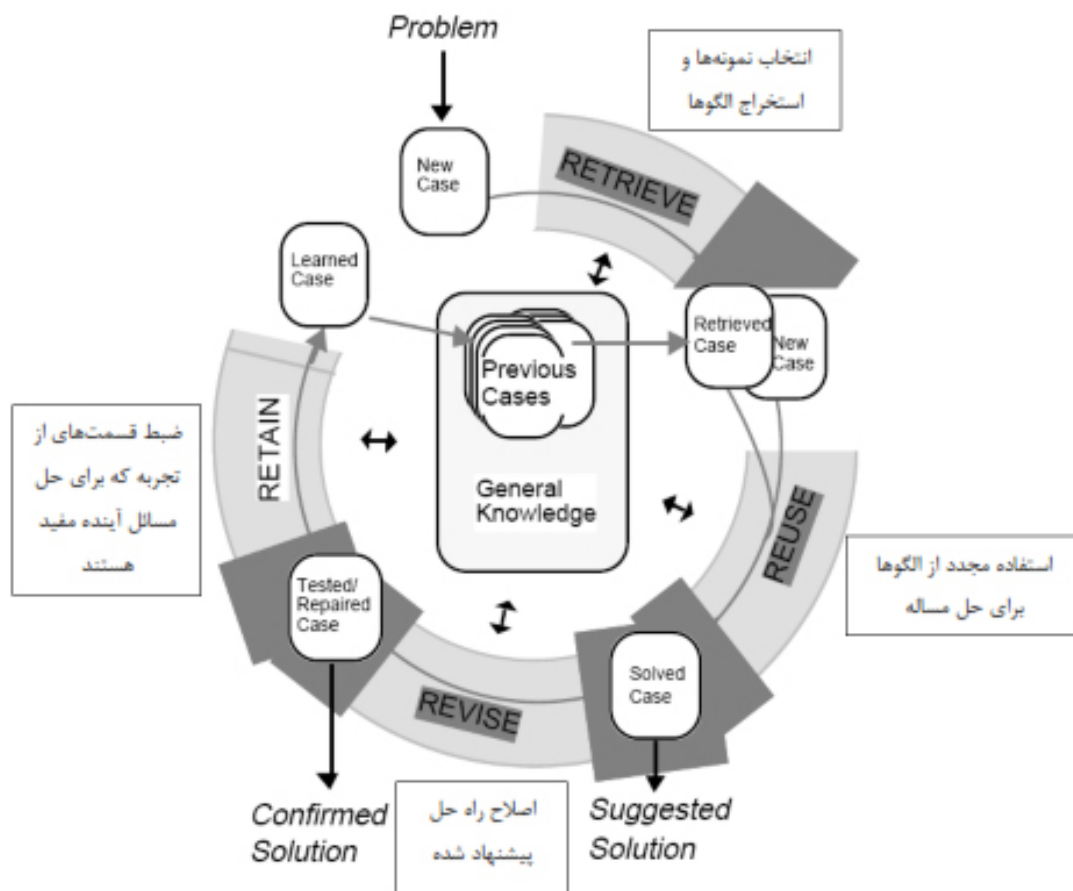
Problem

انتخاب نمونه‌ها و استخراج الگوها

New Case

RETRIEVE

Learned Case

Retrieved Case

New Case

Previous Cases

General Knowledge

ضبط قسمت‌های از تجربه که برای حل مسائل آینده مفید هستند

RETAIN

REUSE

استفاده مجدد از الگوها برای حل مساله

Tested/ Repaired Case

Solved Case

REVISE

Confirmed Solution

اصلاح راه حل پیشنهاد شده

Suggested Solution